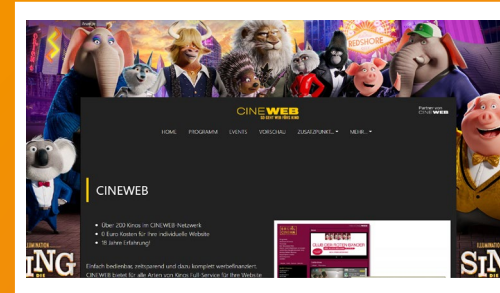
CINEWEB

Partner von CINEWEB

HOME PROGRAMM EVENTS VORSCHAU ZUSATZPUNKT... MEHR...

CINEWEB

• Über 200 Kinos im CINEWEB Netzwerk
• 0 Euro Kosten für Ihre individuelle Website
• 18 Jahre Erfahrung!

Einfach bedienbar, zeitsparend und dazu komplett werbefinanziert. CINEWEB bietet für alle Arten von Kinos Full Service für Ihre Website

SING

SING

HIGHSHORE